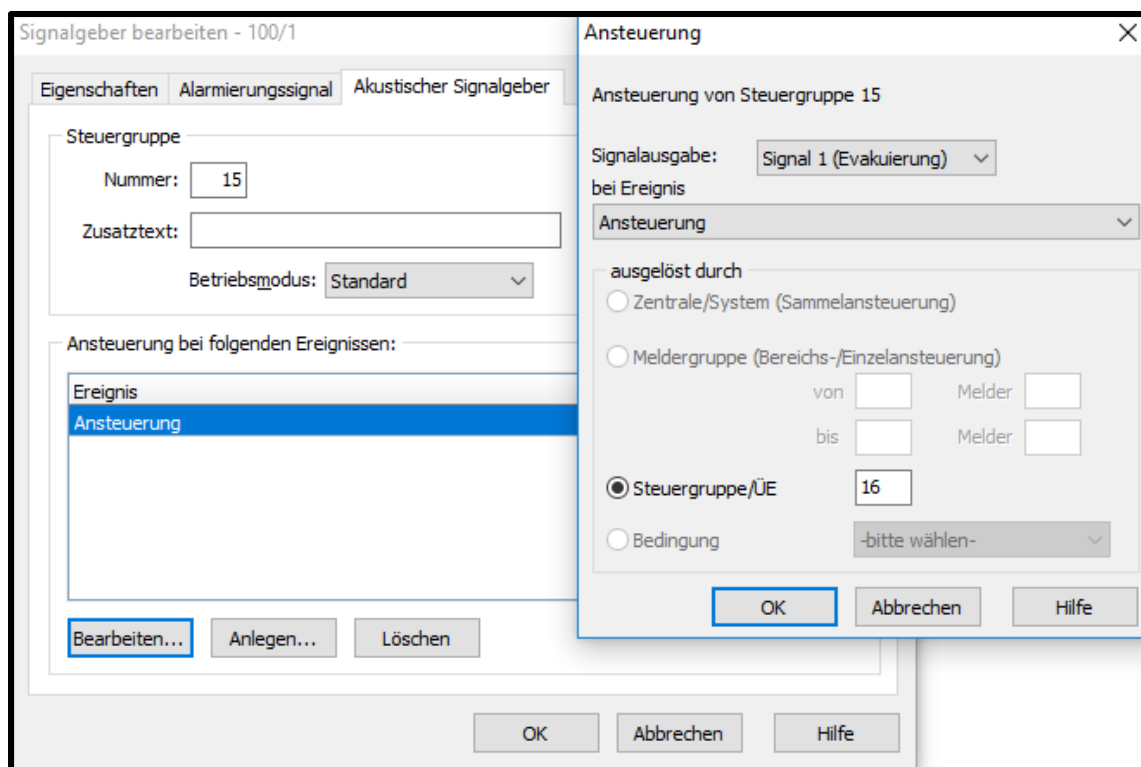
Signalgeber bearbeiten - 100/1

Eigenschaften | Alarmierungssignal | Akustischer Signalgeber

Steuergruppe

Nummer: 15

Zusatztext:

Betriebsmodus: Standard

Ansteuerung bei folgenden Ereignissen:

Ereignis
Ansteuerung

Bearbeiten... Anlegen... Löschen

OK Abbrechen Hilfe

Ansteuerung

Ansteuerung von Steuergruppe 15

Signalausgabe: Signal 1 (Evakuierung)
bei Ereignis
Ansteuerung

ausgelöst durch
Zentrale/System (Sammelansteuerung)
Meldergruppe (Bereichs-/Einzelansteuerung)
von Melder
bis Melder
Steuergruppe/ÜE 16
Bedingung -bitte wählen-

OK Abbrechen Hilfe